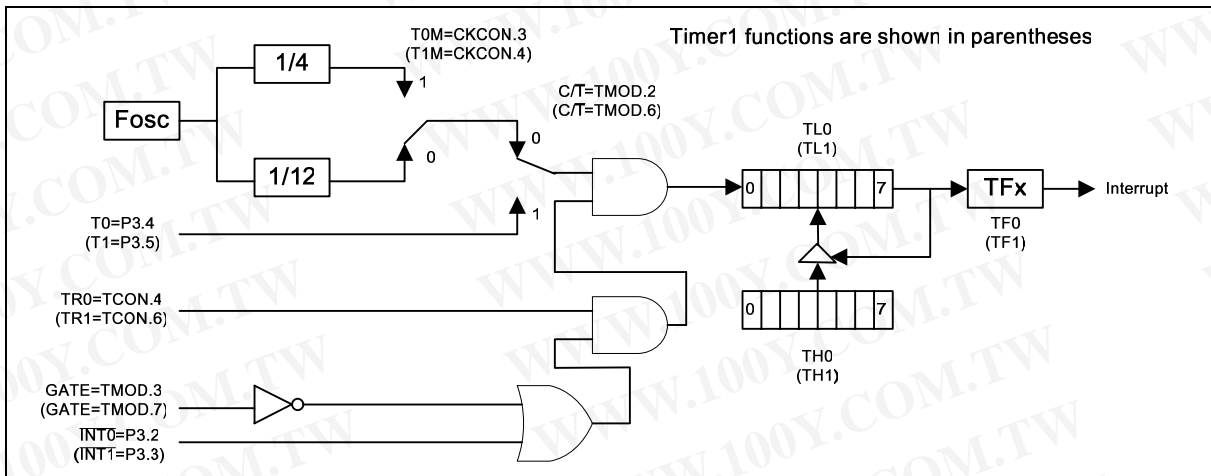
Timer1 functions are shown in parentheses

Fosc

1/4

1/12

T0M=CKCON.3
(T1M=CKCON.4)

1

0

C/T=TMOD.2
(C/T=TMOD.6)

0

1

T0=P3.4
(T1=P3.5)

TR0=TCON.4
(TR1=TCON.6)

GATE=TMOD.3
(GATE=TMOD.7)

$\overline{INT0}$=P3.2
($\overline{INT1}$=P3.3)

TL0
(TL1)

0

7

TFx

Interrupt

TF0
(TF1)

0

7

TH0
(TH1)

WWW.100Y.COM.TW